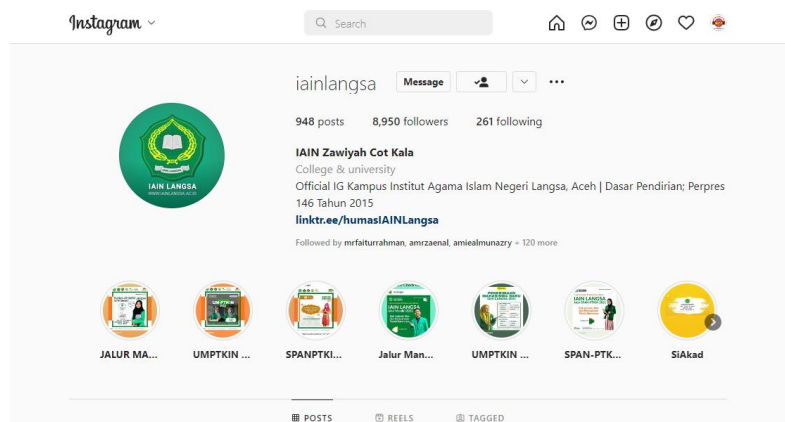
Instagram

Search

iainlangsa Message

948 posts 8,950 followers 261 following

IAIN Zawiyah Cot Kala
College & university
Official IG Kampus Institut Agama Islam Negeri Langsa, Aceh | Dasar Pendirian; Perpres 146 Tahun 2015
linktr.ee/humasIAINLangsa

Followed by mrfaiturrahman, amrzaenal, amiealmunazry + 120 more

IAIN LANGSA
WWW.IAINLANGSA.AC.ID

JALUR MA...
UMPTKIN ...
SPANPTKI...
Jalur Man...
UMPTKIN ...
SPAN-PTK...
SiAkad

POSTS
REELS
TAGGED